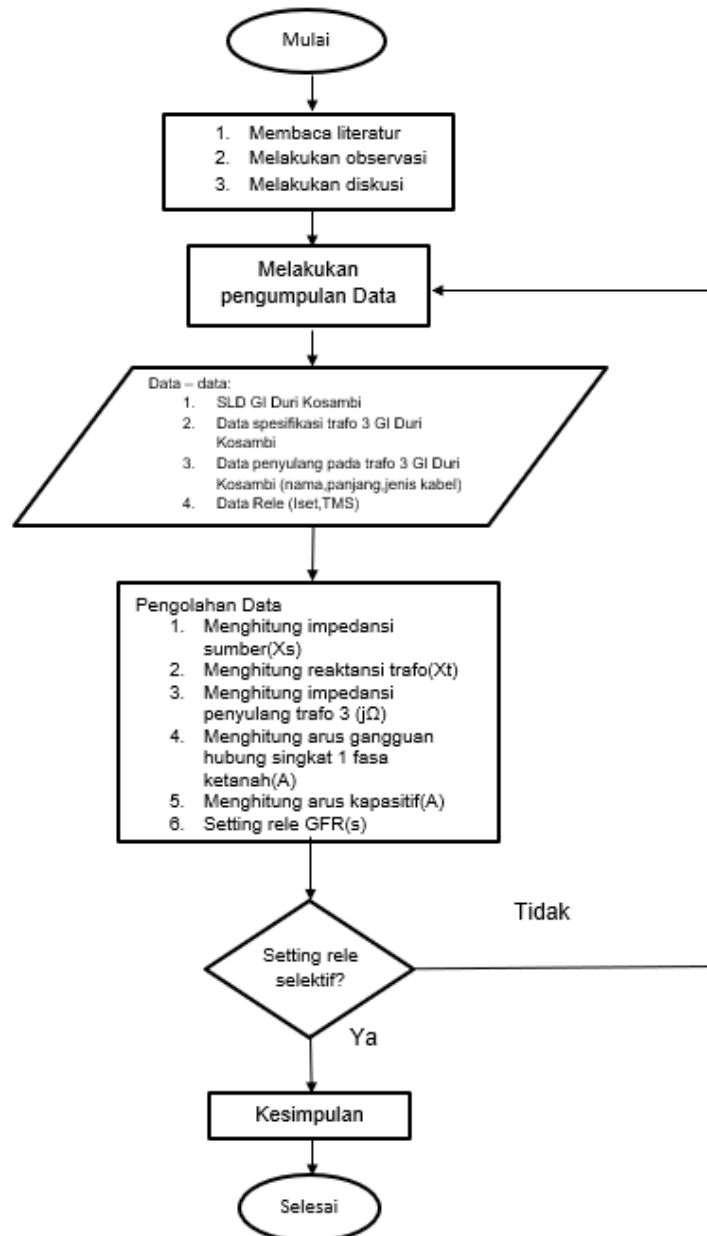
Mulai

1. Membaca literatur
2. Melakukan observasi
3. Melakukan diskusi

Melakukan pengumpulan Data

Data – data:
1. SLD GI Duri Kosambi
2. Data spesifikasi trafo 3 GI Duri Kosambi
3. Data penyulang pada trafo 3 GI Duri Kosambi (nama,panjang,jenis kabel)
4. Data Rele (Iset,TMS)

Pengolahan Data
1. Menghitung impedansi sumber(Xs)
2. Menghitung reaktansi trafo(Xt)
3. Menghitung impedansi penyulang trafo 3 (jΩ)
4. Menghitung arus gangguan hubung singkat 1 fasa ketanah(A)
5. Menghitung arus kapasitif(A)
6. Setting rele GFR(s)

Tidak

Setting rele selektif?

Ya

Kesimpulan

Selesai